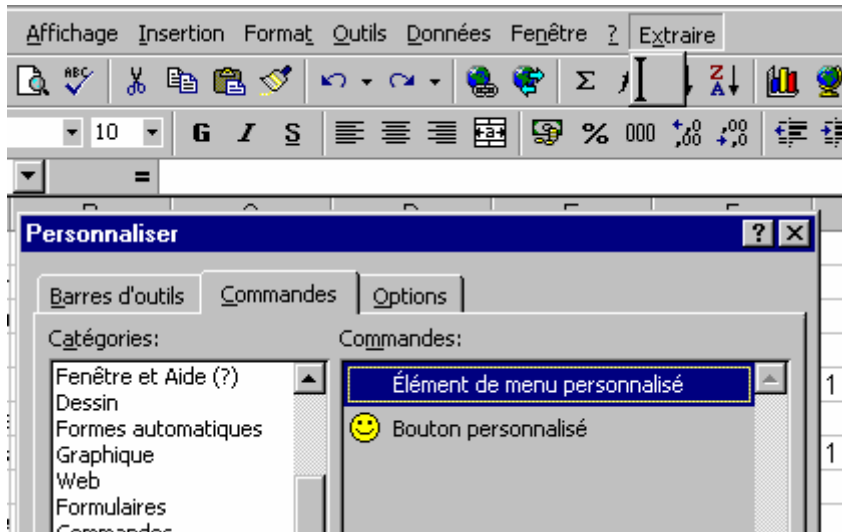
Affichage Insertion Format Outils Données Fenêtre ? Extraire

10 G I S % 000 ,0 ,00

=

Personnaliser ? X

Barres d'outils Commandes Options

Catégories:

Fenêtre et Aide (?)
Dessin
Formes automatiques
Graphique
Web
Formulaires
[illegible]

Commandes:

Élément de menu personnalisé
Bouton personnalisé

1
1